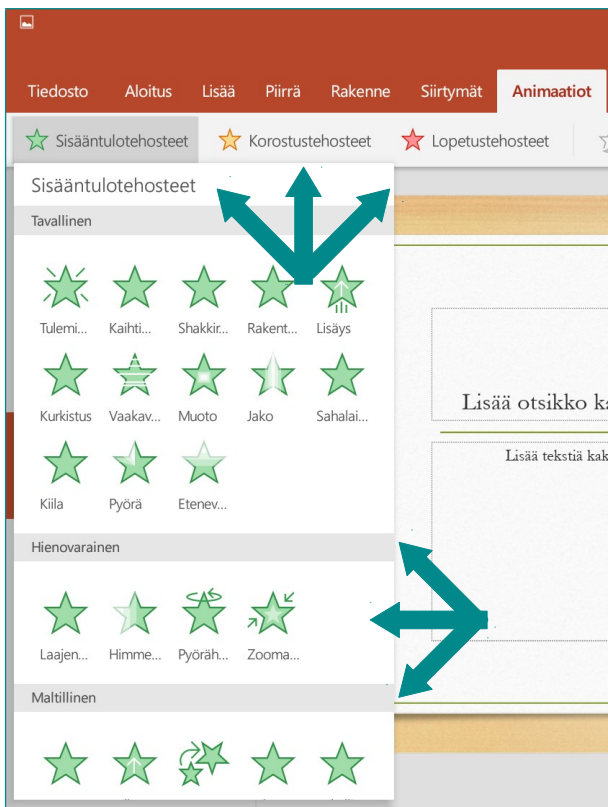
Tiedosto Aloitus Lisää Piirrä Rakenne Siirtymät Animaatiot

Sisääntulotehosteet Korostustehosteet Lopetustehosteet

Sisääntulotehosteet

Tavallinen

Tulemi... Kaihti... Shakkir... Rakent... Lisäys

Kurkistus Vaakav... Muoto Jako Sahalai...

Kiila Pyörä Etenev...

Hienovarainen

Laajen... Himme... Pyöräh... Zooma...

Maltillinen

Lisää otsikko ka

Lisää tekstiä kak